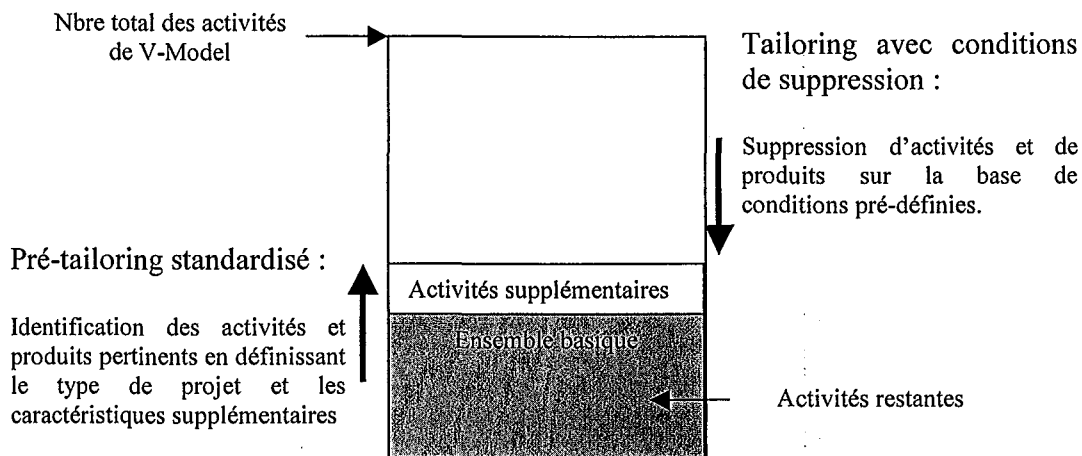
Nbre total des activités de V-Model

Tailoring avec conditions de suppression :

Suppression d'activités et de produits sur la base de conditions pré-définies.

Pré-tailoring standardisé :

Identification des activités et produits pertinents en définissant le type de projet et les caractéristiques supplémentaires

Activités supplémentaires

Ensemble basique

Activités restantes